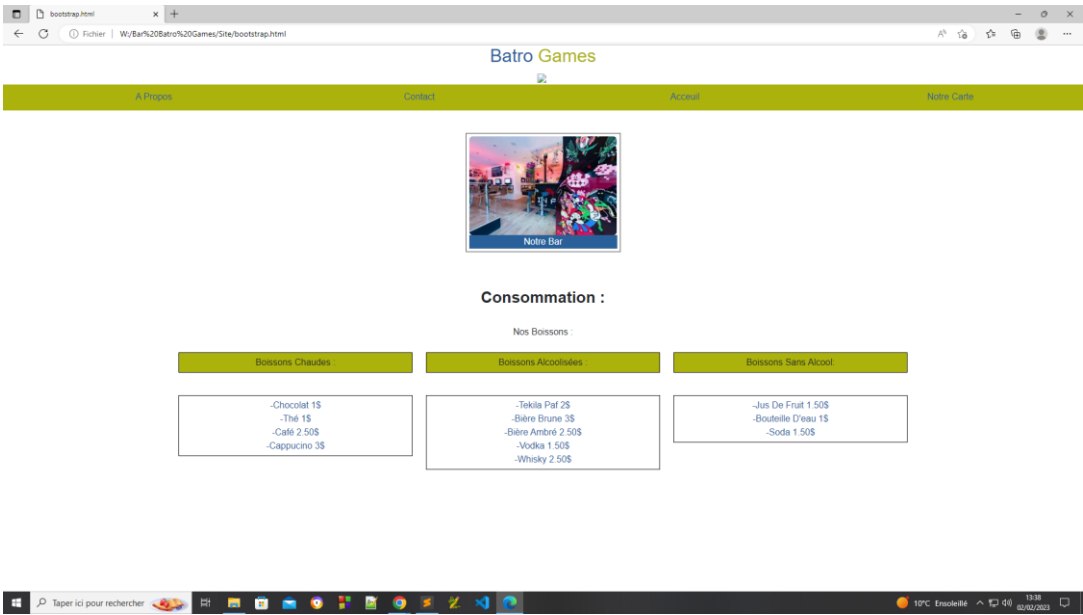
bootstrap.html

Fichier | W:/Bar%20Batro%20Games/Site/bootstrap.html

Batro Games

A Propos
Contact
Acceuil
Notre Carte

Notre Bar

Consommation :

Nos Boissons :

| Boissons Chaudes : | Boissons Alcoolisées : | Boissons Sans Alcool : |
|---|---|---|
| -Chocolat 1\$ -Thé 1\$ -Café 2.50\$ -Cappucino 3\$ | -Tekila Paf 2\$ -Bière Brune 3\$ -Bière Ambré 2.50\$ -Vodka 1.50\$ -Whisky 2.50\$ | -Jus De Fruit 1.50\$ -Bouteille D'eau 1\$ -Soda 1.50\$ |

Taper ici pour rechercher

10°C Ensoleillé 13:38 02/02/2023